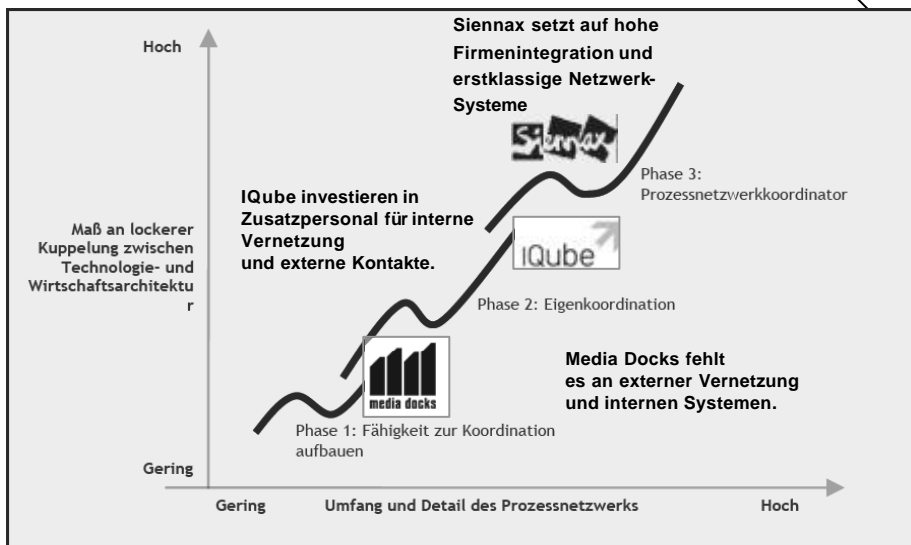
Hoch

Siennax setzt auf hohe Firmenintegration und erstklassige Netzwerk-Systeme

Siennax

Phase 3: Prozessnetzwerkkoordinator

IQube investieren in Zusatzpersonal für interne Vernetzung und externe Kontakte.

Maß an lockerer Kuppelung zwischen Technologie- und Wirtschaftsarchitektu r

IQube

Phase 2: Eigenkoordination

media docks

Media Docks fehlt es an externer Vernetzung und internen Systemen.

Phase 1: Fähigkeit zur Koordination aufbauen

Gering

Gering

Umfang und Detail des Prozessnetzwerks

Hoch